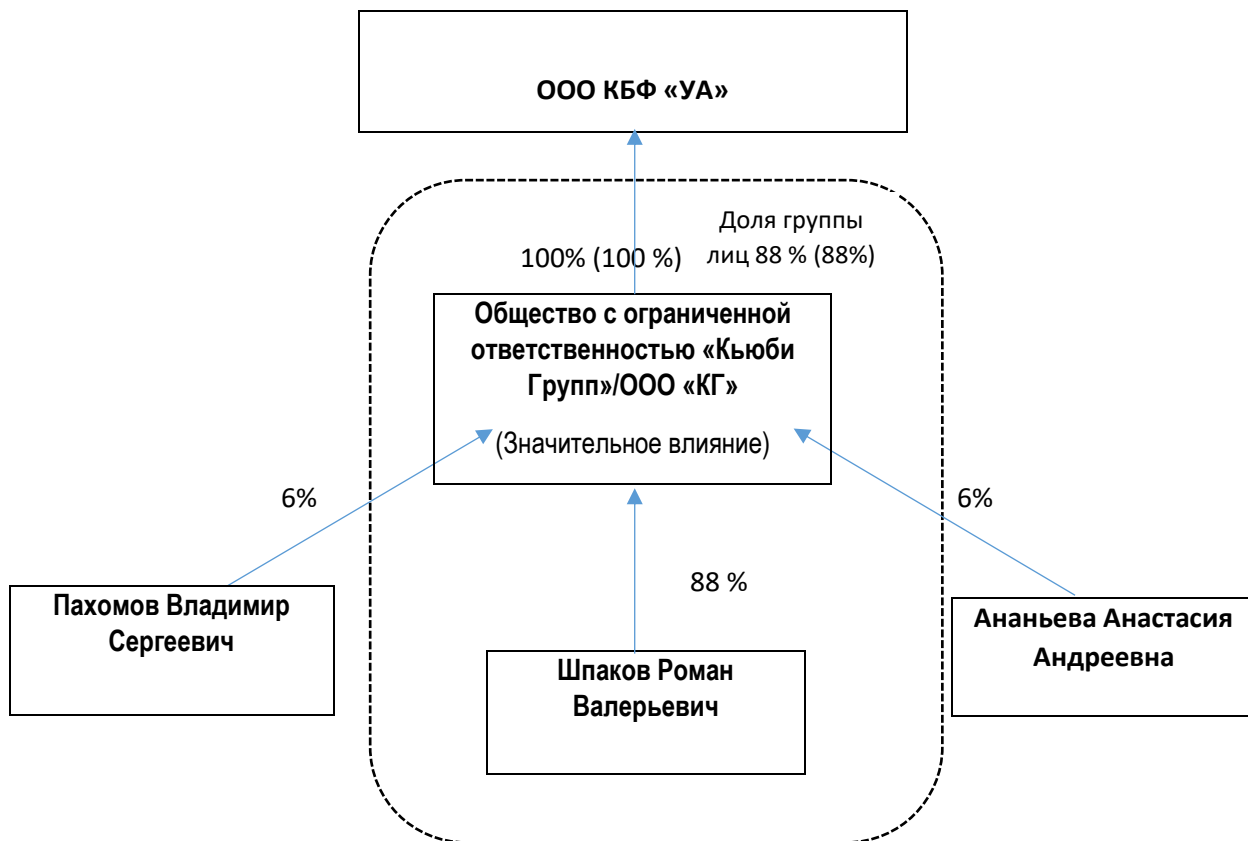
ООО КБФ «УА»

Доля группы лиц 88 % (88%)

100% (100 %)

Общество с ограниченной ответственностью «Кьюби Групп»/ООО «КГ»

(Значительное влияние)

6%

6%

88 %

Пахомов Владимир Сергеевич

Шпаков Роман Валерьевич

Ананьева Анастасия Андреевна